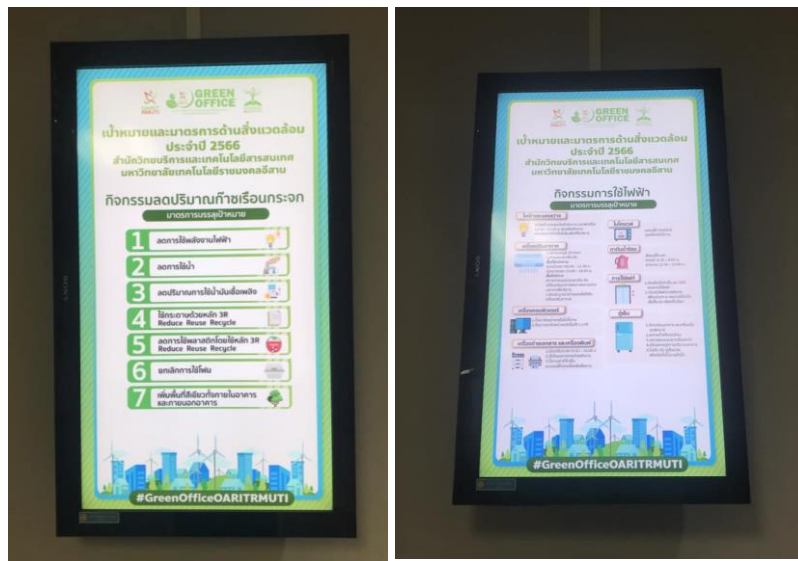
GREEN OFFICE

เป้าหมายและมาตรการด้านสิ่งแวดล้อม ประจำปี 2566
สำนักวิทยบริการและเทคโนโลยีสารสนเทศ มหาวิทยาลัยเทคโนโลยีราชมงคลอีสาน

กิจกรรมลดปริมาณก๊าซเรือนกระจก
มาตรการบรรลุเป้าหมาย

1 ลดการใช้พลังงานไฟฟ้า
2 ลดการใช้น้ำ
3 ลดปริมาณการใช้น้ำมันเชื้อเพลิง
4 ใช้กระดาษด้วยหลัก 3R Reduce Reuse Recycle
5 ลดการใช้พลาสติกโดยใช้หลัก 3R Reduce Reuse Recycle
6 ยกเลิกการใช้โฟม
7 เพิ่มพื้นที่สีเขียวทั้งภายในอาคารและภายนอกอาคาร

#GreenOfficeOARITRMUTI

GREEN OFFICE

เป้าหมายและมาตรการด้านสิ่งแวดล้อม ประจำปี 2566
สำนักวิทยบริการและเทคโนโลยีสารสนเทศ มหาวิทยาลัยเทคโนโลยีราชมงคลอีสาน

กิจกรรมการใช้ไฟฟ้า
มาตรการบรรลุเป้าหมาย

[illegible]

#GreenOfficeOARITRMUTI